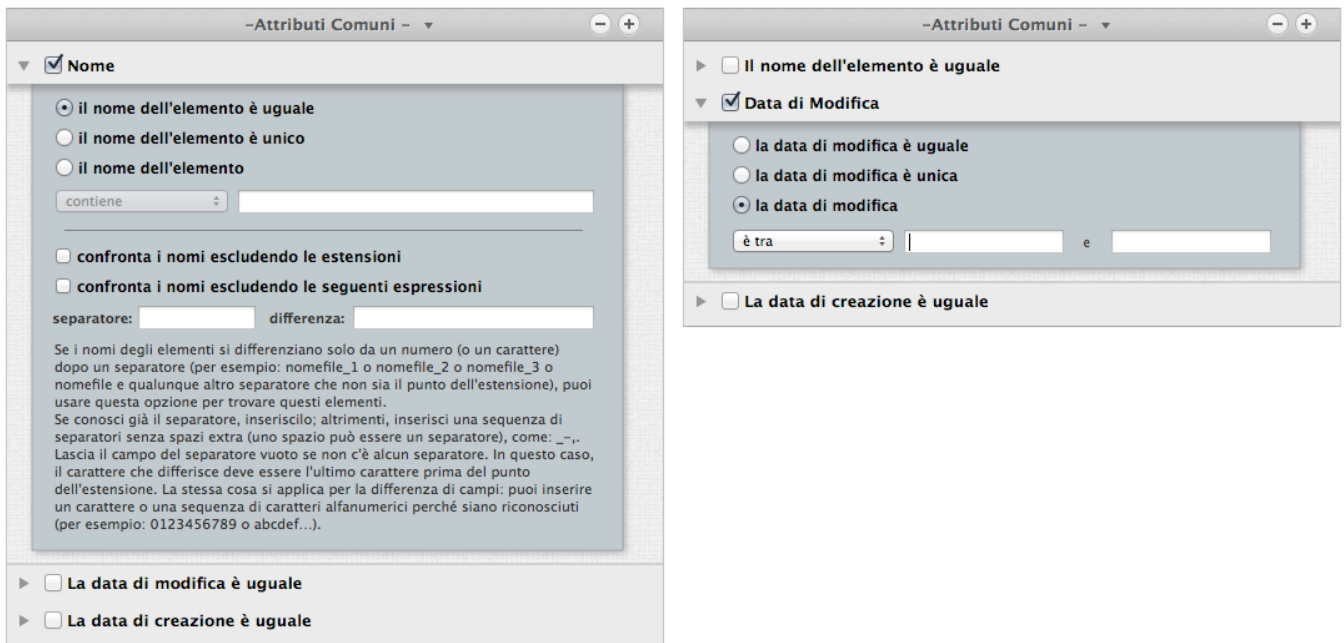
-Attributi Comuni - ▾

Nome

il nome dell'elemento è uguale

il nome dell'elemento è unico

il nome dell'elemento

contiene

confronta i nomi escludendo le estensioni

confronta i nomi escludendo le seguenti espressioni

separatore: differenza:

Se i nomi degli elementi si differenziano solo da un numero (o un carattere) dopo un separatore (per esempio: nomefile_1 o nomefile_2 o nomefile_3 o nomefile e qualunque altro separatore che non sia il punto dell'estensione), puoi usare questa opzione per trovare questi elementi.
Se conosci già il separatore, inseriscilo; altrimenti, inserisci una sequenza di separatori senza spazi extra (uno spazio può essere un separatore), come: _–,.
Lascia il campo del separatore vuoto se non c'è alcun separatore. In questo caso, il carattere che differisce deve essere l'ultimo carattere prima del punto dell'estensione. La stessa cosa si applica per la differenza di campi: puoi inserire un carattere o una sequenza di caratteri alfanumerici perché siano riconosciuti (per esempio: 0123456789 o abcdef...).

La data di modifica è uguale

La data di creazione è uguale

-Attributi Comuni - ▾

Il nome dell'elemento è uguale

Data di Modifica

la data di modifica è uguale

la data di modifica è unica

la data di modifica

è tra e

La data di creazione è uguale